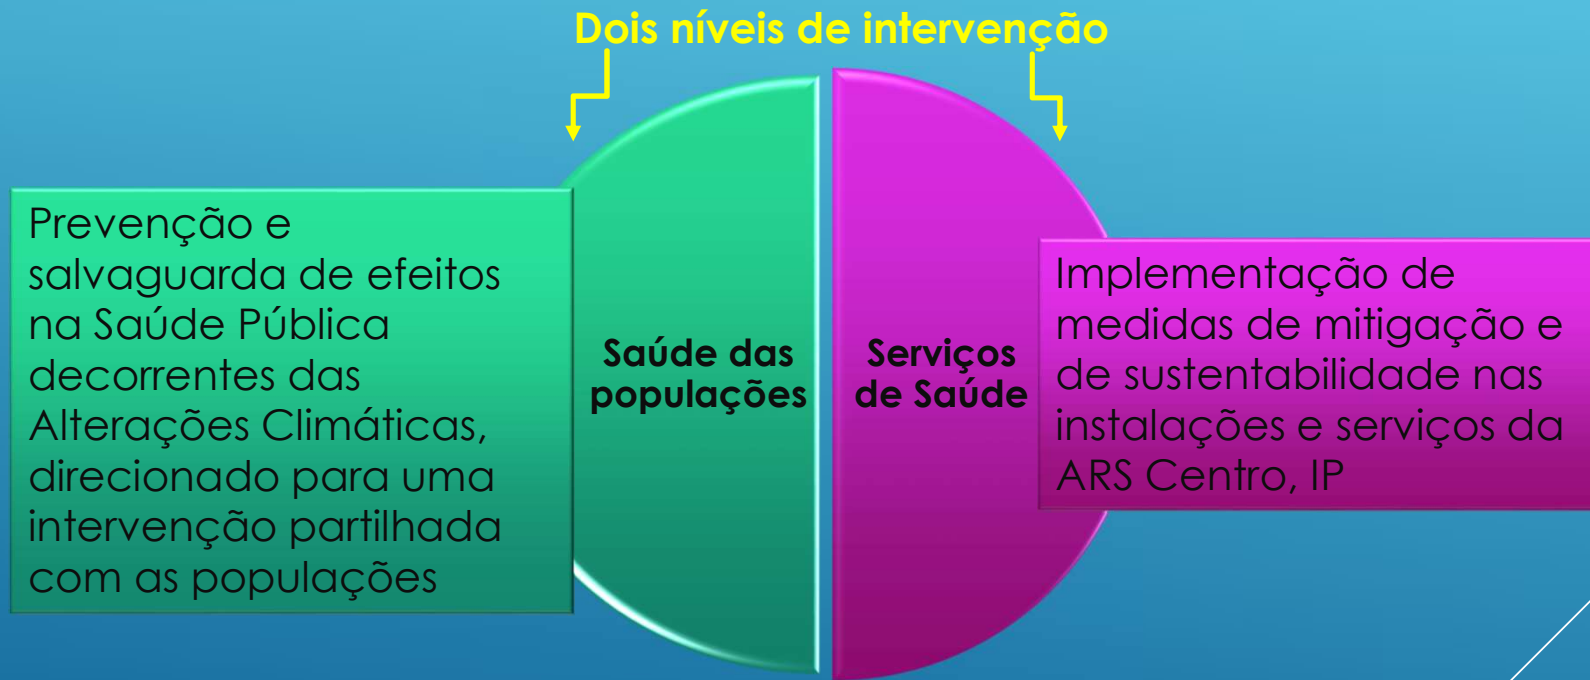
Dois níveis de intervenção

Prevenção e salvaguarda de efeitos na Saúde Pública decorrentes das Alterações Climáticas, direcionado para uma intervenção partilhada com as populações

Saúde das populações

Serviços de Saúde

Implementação de medidas de mitigação e de sustentabilidade nas instalações e serviços da ARS Centro, IP